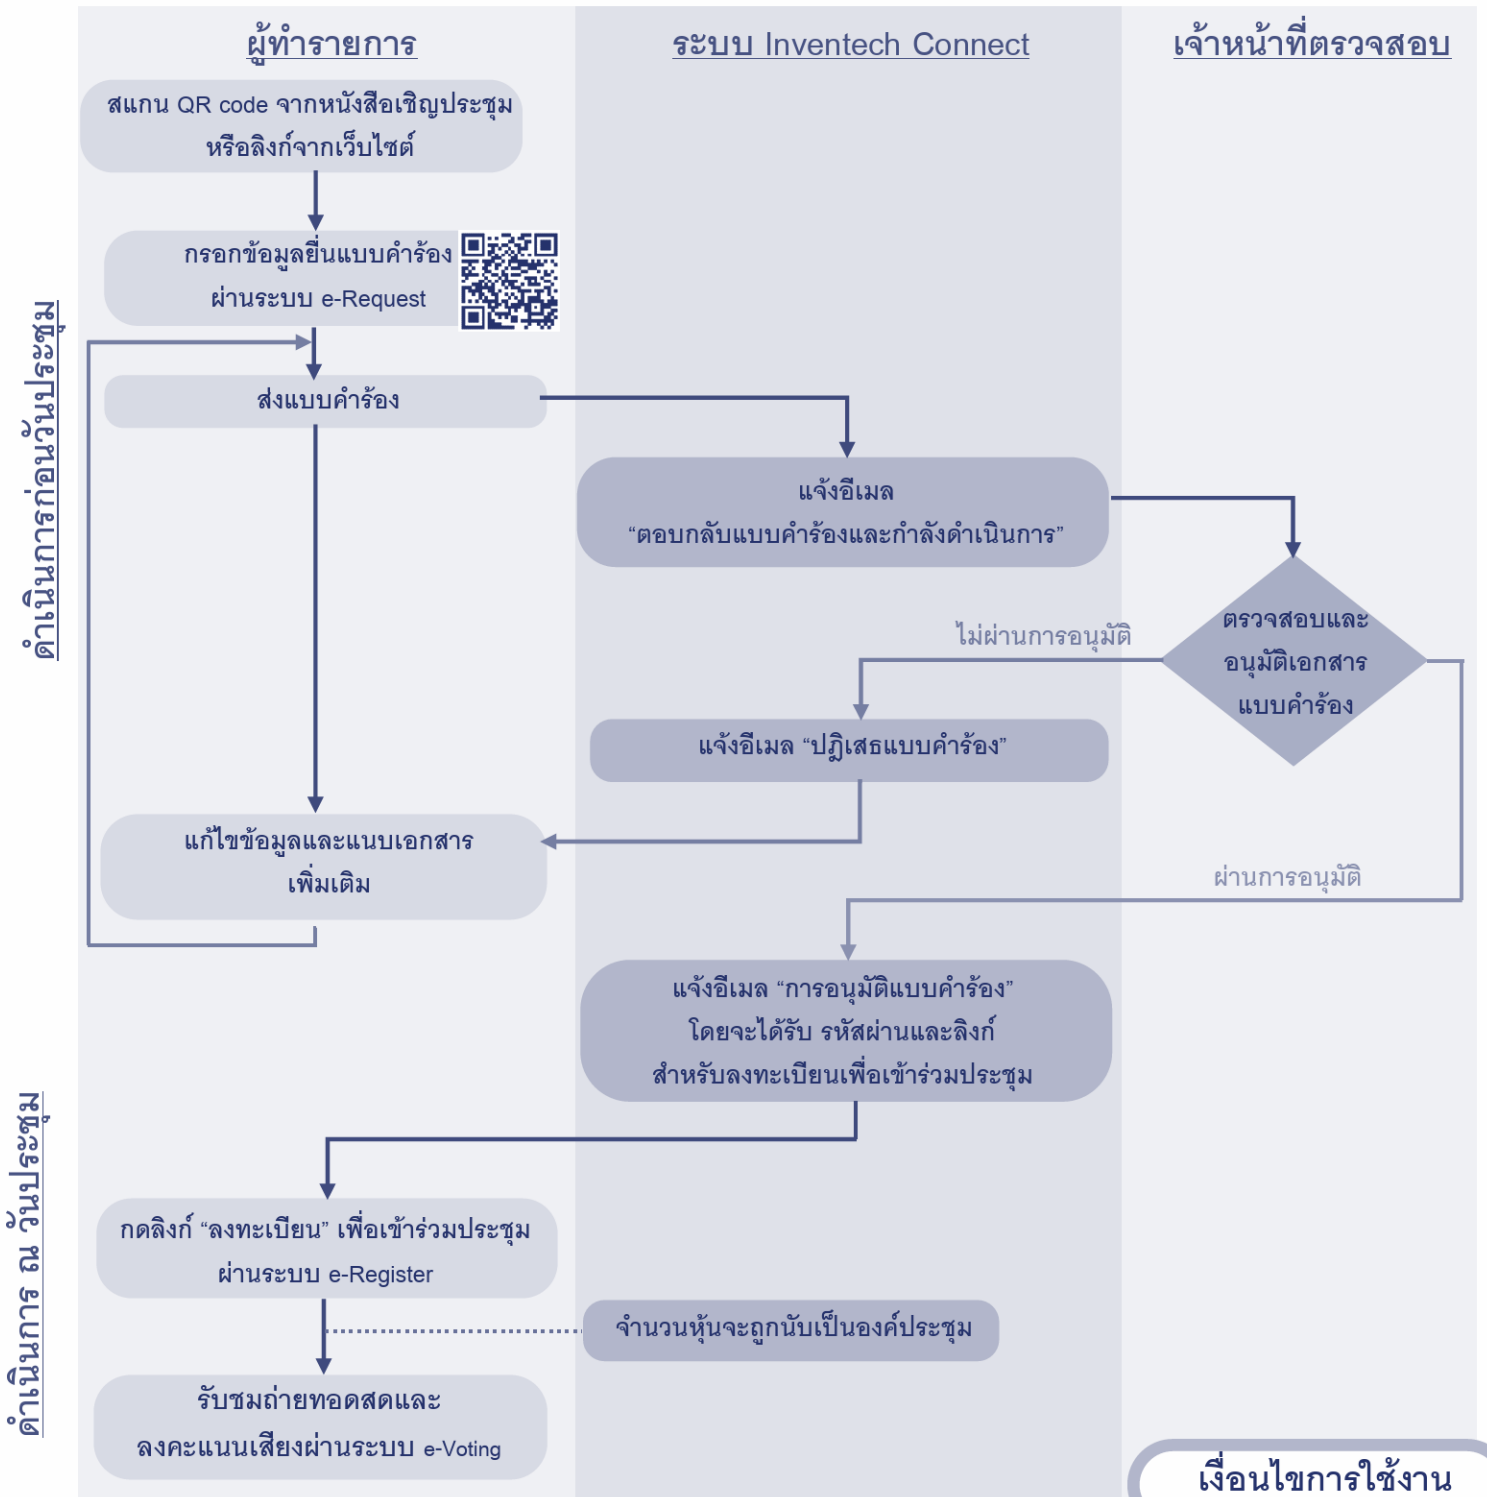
ผู้ทำรายการ

ระบบ Inventech Connect

เจ้าหน้าที่ตรวจสอบ

ดำเนินการก่อนวันประชุม

สแกน QR code จากหนังสือเชิญประชุม หรือลิงก์จากเว็บไซต์

กรอกข้อมูลยื่นแบบคำร้อง ผ่านระบบ e-Request

ส่งแบบคำร้อง

แจ้งอีเมล "ตอบกลับแบบคำร้องและกำลังดำเนินการ"

ตรวจสอบและอนุมัติเอกสารแบบคำร้อง

ไม่ผ่านการอนุมัติ

แจ้งอีเมล "ปฏิเสธแบบคำร้อง"

แก้ไขข้อมูลและแนบเอกสารเพิ่มเติม

ผ่านการอนุมัติ

แจ้งอีเมล "การอนุมัติแบบคำร้อง" โดยจะได้รับ รหัสผ่านและลิงก์ สำหรับลงทะเบียนเพื่อเข้าร่วมประชุม

ดำเนินการ ณ วันประชุม

กดลิงก์ "ลงทะเบียน" เพื่อเข้าร่วมประชุม ผ่านระบบ e-Register

จำนวนหุ้นจะถูกนับเป็นองค์ประชุม

รับชมถ่ายทอดสดและ ลงคะแนนเสียงผ่านระบบ e-Voting

เงื่อนไขการใช้งาน